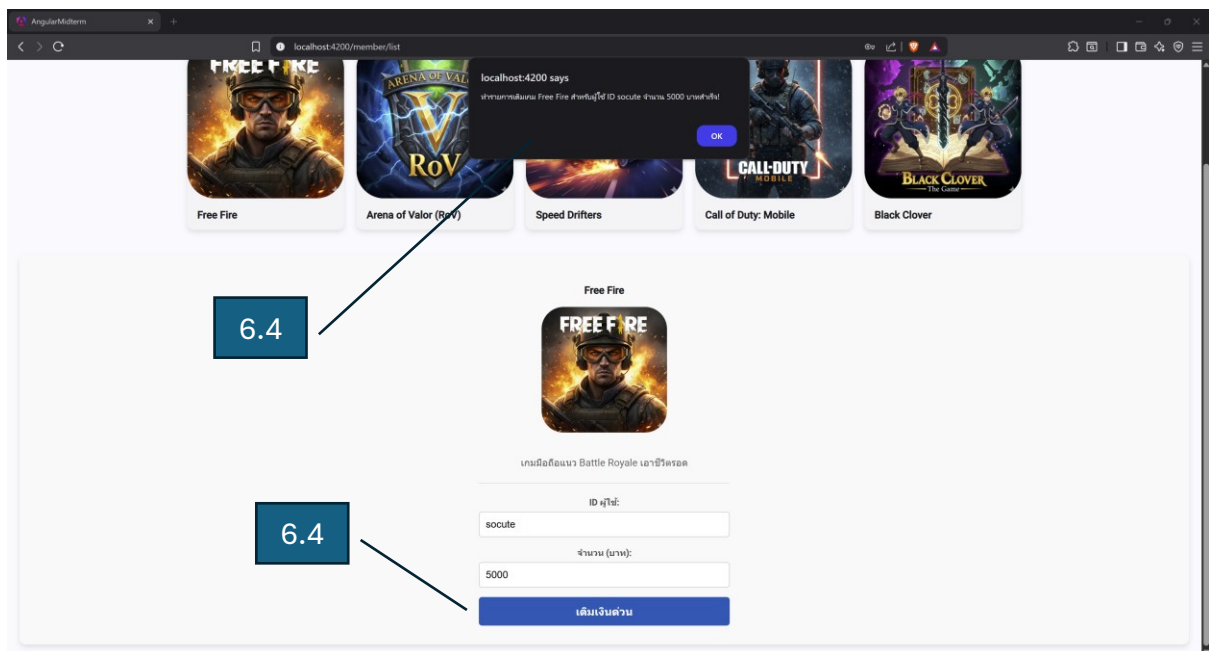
AngularMidterm

localhost:4200/member/list

localhost:4200 says

ทำรายการเติมเกม Free Fire สำหรับผู้ใช้ ID socute จำนวน 5000 บาทสำเร็จ!

OK

FREE FIRE

ARENA OF VALOR

RoV

CALL DUTY MOBILE

BLACK CLOVER The Game

Free Fire

Arena of Valor (RoV)

Speed Drifters

Call of Duty: Mobile

Black Clover

6.4

Free Fire

FREE FIRE

เกมมือถือแนว Battle Royale เอาชีวิตรอด

ID ผู้ใช้:

socute

6.4

จำนวน (บาท):

5000

เติมเงินด่วน